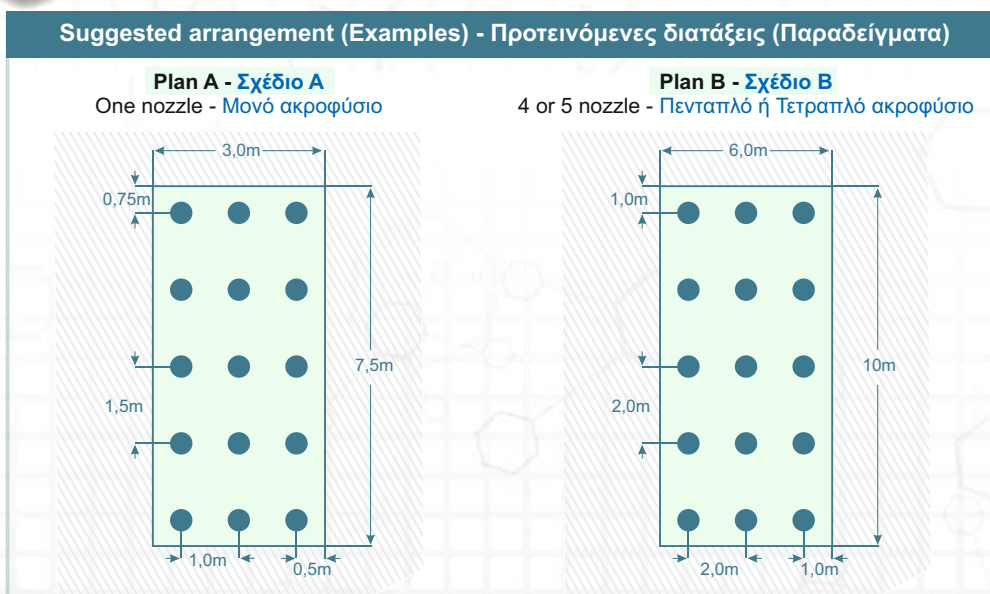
Suggested arrangement (Examples) - Προτεινόμενες διατάξεις (Παραδείγματα)

Plan A - Σχέδιο A
One nozzle - Μονό ακροφύσιο

3,0m
0,75m
7,5m
1,5m
1,0m
0,5m

Plan B - Σχέδιο B
4 or 5 nozzle - Πενταπλό ή Τετραπλό ακροφύσιο

6,0m
1,0m
10m
2,0m
2,0m
1,0m